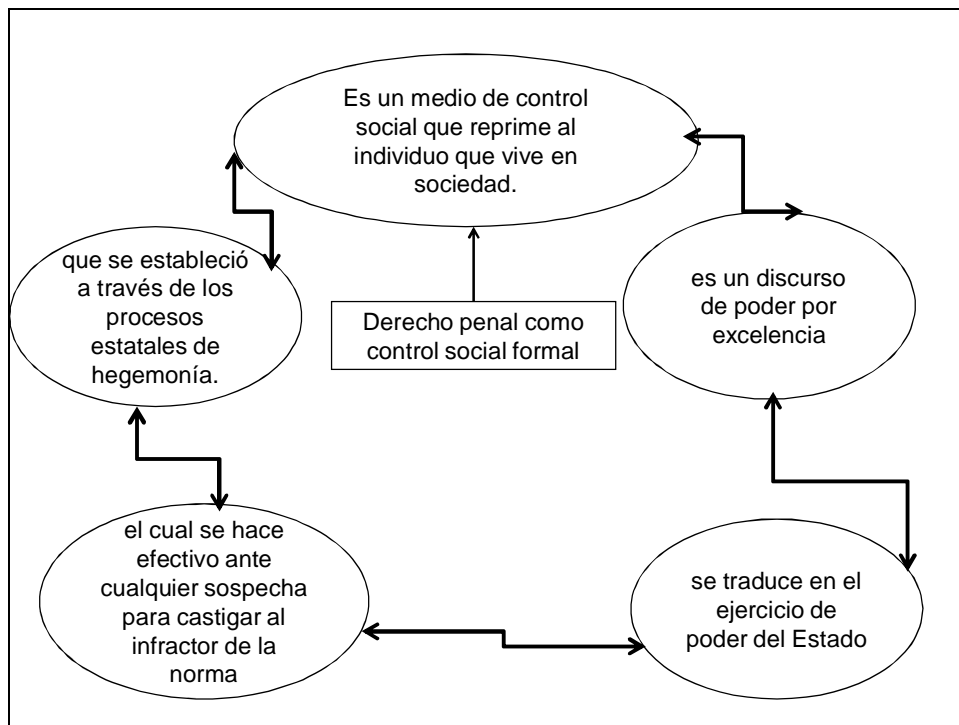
Es un medio de control social que reprime al individuo que vive en sociedad.

que se estableció a través de los procesos estatales de hegemonía.

Derecho penal como control social formal

es un discurso de poder por excelencia

el cual se hace efectivo ante cualquier sospecha para castigar al infractor de la norma

se traduce en el ejercicio de poder del Estado